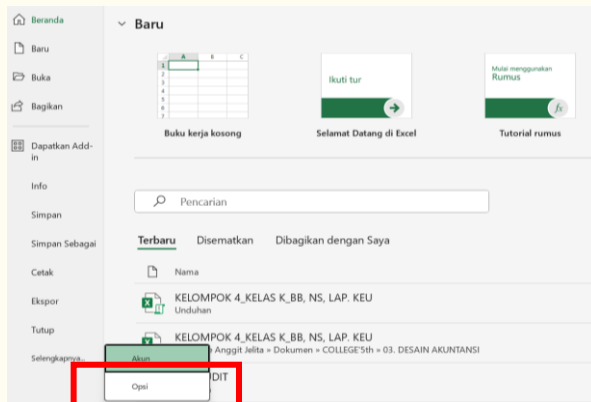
Beranda
Baru
Buka
Bagikan
Dapatkan Add-in
Info
Simpan
Simpan Sebagai
Cetak
Ekspor
Tutup
Selengkapnya...

Baru

| | A | B | C |
|---|---|---|---|
| 1 | | | |
| 2 | | | |
| 3 | | | |
| 4 | | | |
| 5 | | | |
| 6 | | | |
| 7 | | | |

Buku kerja kosong

Ikuti tur
Selamat Datang di Excel

Mulai menggunakan
Rumus
Tutorial rumus

Pencarian

Terbaru Disematkan Dibagikan dengan Saya

Nama

KELOMPOK 4_KELAS K_BB, NS, LAP. KEU
Unduhan

KELOMPOK 4_KELAS K_BB, NS, LAP. KEU
Anggit Jelita » Dokumen » COLLEGE'5th » 03. DESAIN AKUNTANSI

Akun
Opsi
DIT